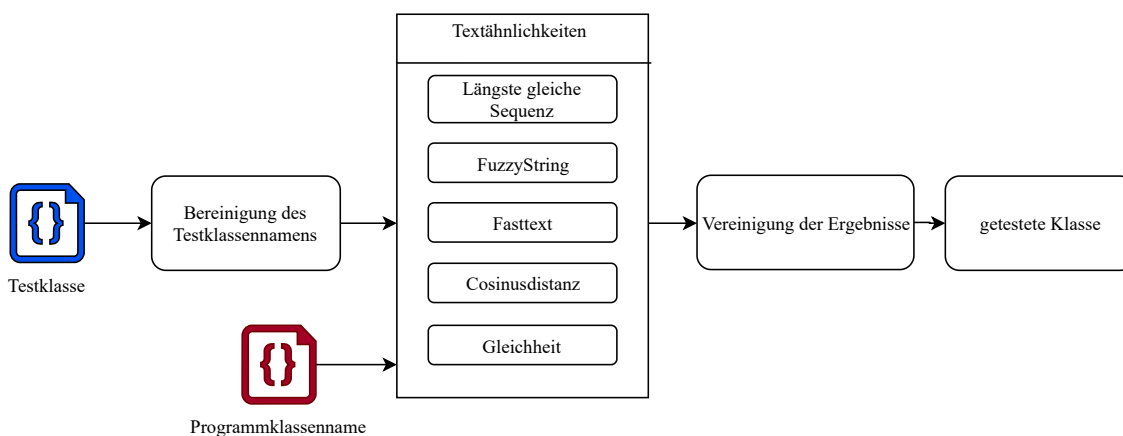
Testklasse

Bereinigung des Testklassennamens

Programmklassenname

Textähnlichkeiten

Längste gleiche Sequenz

FuzzyString

Fasttext

Cosinusdistanz

Gleichheit

Vereinigung der Ergebnisse

getestete Klasse